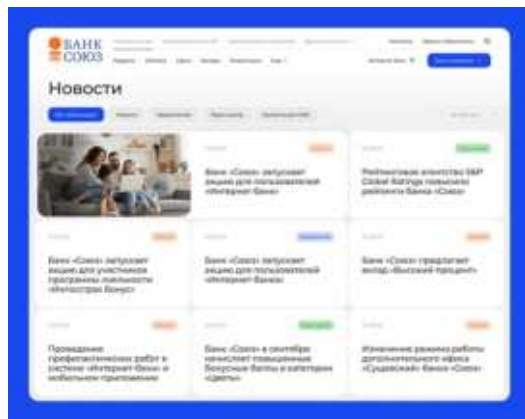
БАНК СОЮЗ

Новости

Банк «Союз» запускает акцию для пользователей «Интернет-банк»

Рейтинговое агентство S&P Global Ratings повысило рейтинги банка «Союз»

Банк «Союз» запускает акцию для участников программы лояльности «Мультибонус»

Банк «Союз» запускает акцию для пользователей «Интернет-банк»

Банк «Союз» предлагает вклад «Высокий процент»

Проведение профилактических работ в системе «Интернет-банк» и мобильном приложении

Банк «Союз» в сентябре начисляет повышенные бонусные баллы в категории «Цветы»

Изменение режима работы дополнительного офиса «Сущевский» Банка «Союз»